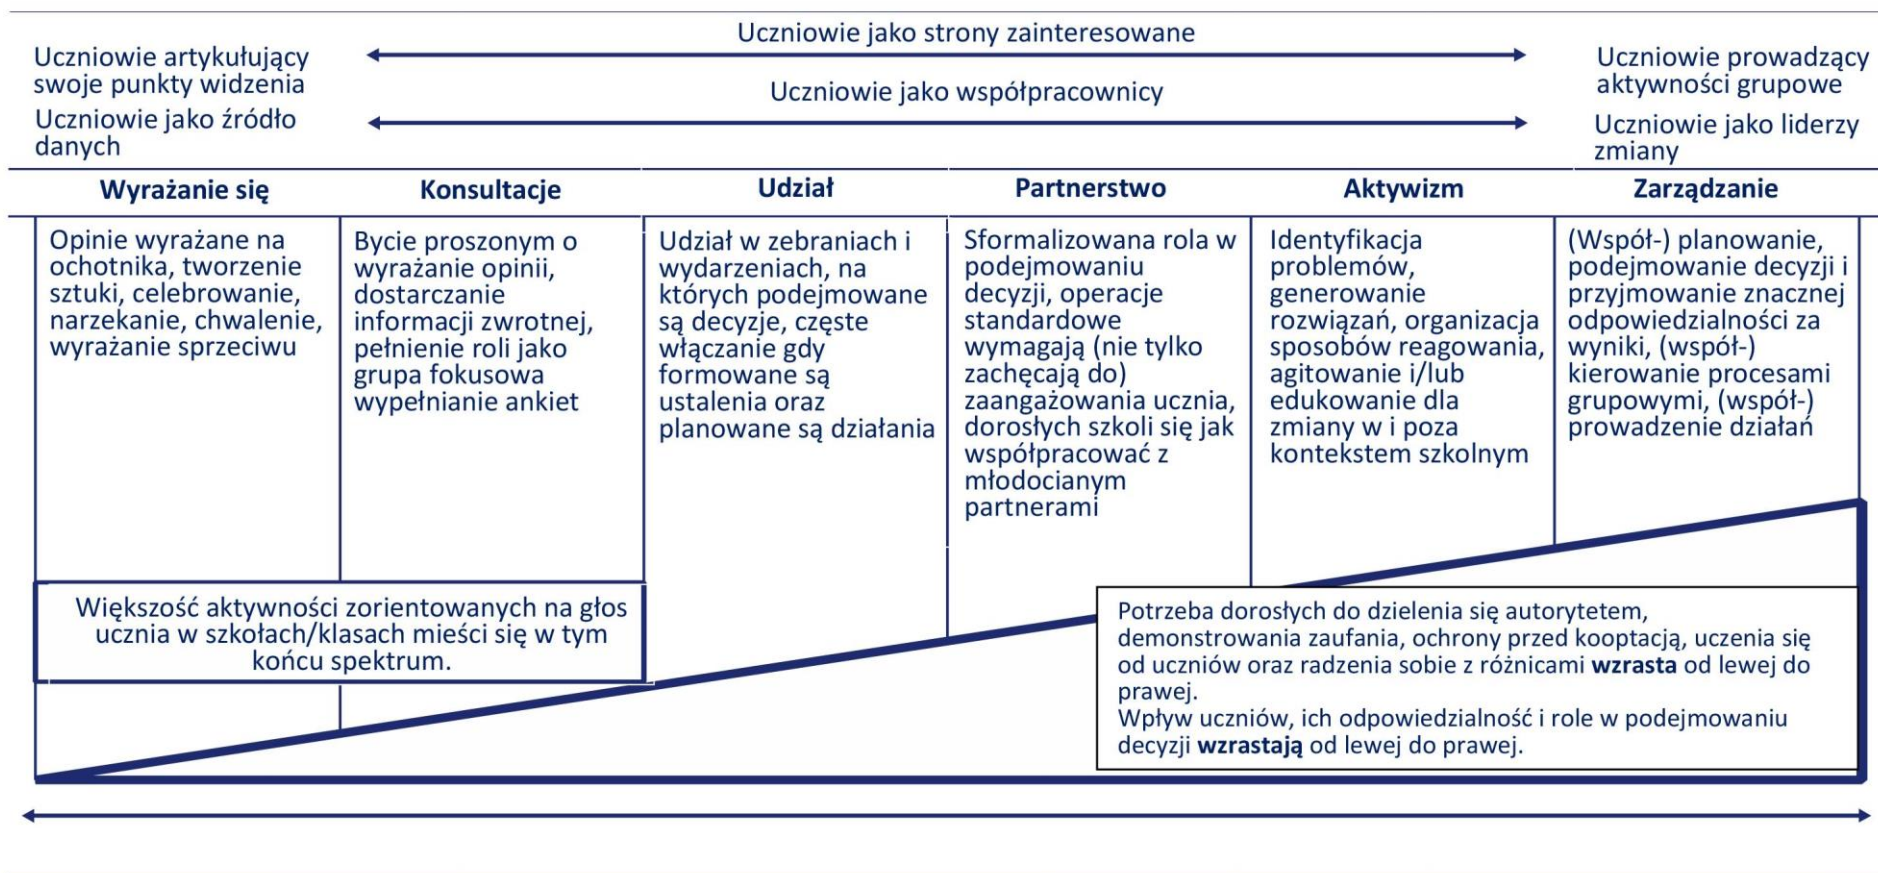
Uczniowie jako strony zainteresowane

Uczniowie artykułujący swoje punkty widzenia

Uczniowie jako źródło danych

Uczniowie jako współpracownicy

Uczniowie prowadzący aktywności grupowe

Uczniowie jako liderzy zmiany

| Wyrażanie się | Konsultacje | Udział | Partnerstwo | Aktywizm | Zarządzanie |
|---|---|---|---|---|---|
| Opinie wyrażane na ochotnika, tworzenie sztuki, celebrowanie, narzekanie, chwalenie, wyrażanie sprzeciwu | Bycie proszonym o wyrażanie opinii, dostarczanie informacji zwrotnej, pełnienie roli jako grupa fokusowa wypełnianie ankiet | Udział w zebraniach i wydarzeniach, na których podejmowane są decyzje, częste włączanie gdy formowane są ustalenia oraz planowane są działania | Sformalizowana rola w podejmowaniu decyzji, operacje standardowe wymagają (nie tylko zachęcają do) zaangażowania ucznia, dorosłych szkoli się jak współpracować z młodocianym partnerami | Identyfikacja problemów, generowanie rozwiązań, organizacja sposobów reagowania, agitowanie i/lub edukowanie dla zmiany w i poza kontekstem szkolnym | (Współ-) planowanie, podejmowanie decyzji i przyjmowanie znacznej odpowiedzialności za wyniki, (współ-) kierowanie procesami grupowymi, (współ-) prowadzenie działań |

Większość aktywności zorientowanych na głos ucznia w szkołach/klasach mieści się w tym końcu spektrum.

Potrzeba dorosłych do dzielenia się autorytetem, demonstrowania zaufania, ochrony przed kooptacją, uczenia się od uczniów oraz radzenia sobie z różnicami **wzrasta** od lewej do prawej.
Wpływ uczniów, ich odpowiedzialność i role w podejmowaniu decyzji **wzrastają** od lewej do prawej.